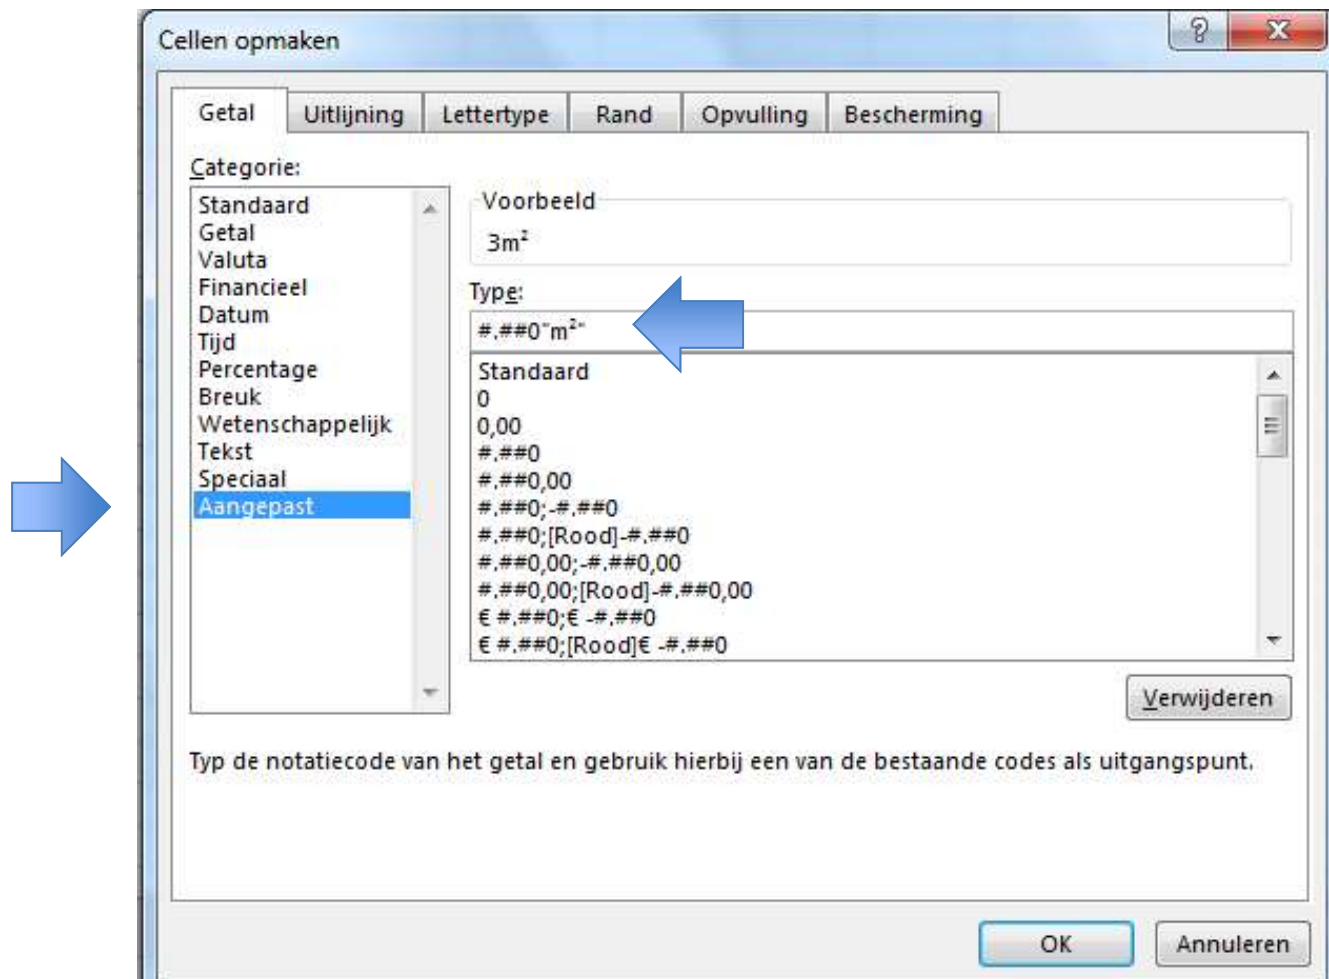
Cellen opmaken

?

X

Getal

Uitlijning

Lettertype

Rand

Opvulling

Bescherming

Categorie:

Standaard
Getal
Valuta
Financieel
Datum
Tijd
Percentage
Breuk
Wetenschappelijk
Tekst
Speciaal
Aangepast

Voorbeeld

3m²

Type:

#.##0"m²"

Standaard
0
0,00
#.##0
#.##0,00
#.##0;-#.##0
#.##0;[Rood]-#.##0
#.##0,00;-#.##0,00
#.##0,00;[Rood]-#.##0,00
€ #.##0;€ -#.##0
€ #.##0;[Rood]€ -#.##0

Verwijderen

Typ de notatiecode van het getal en gebruik hierbij een van de bestaande codes als uitgangspunt.

OK

Annuleren